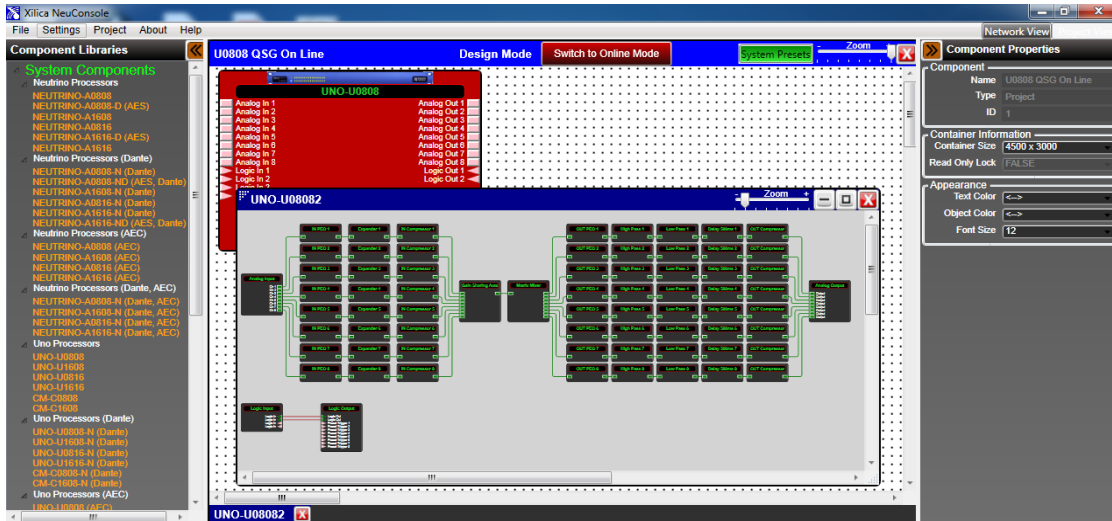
Xilica NeuConsole
File Settings Project About Help
Network View
Component Libraries
U0808 QSG On Line
Design Mode
Switch to Online Mode
System Presets
Zoom
Component Properties
System Components
Neutrino Processors
NEUTRINO-A0808
NEUTRINO-A0808-D (AES)
NEUTRINO-A1608
NEUTRINO-A0816
NEUTRINO-A1616-D (AES)
NEUTRINO-A1616
Neutrino Processors (Dante)
NEUTRINO-A0808-N (Dante)
NEUTRINO-A0808-ND (AES, Dante)
NEUTRINO-A1608-N (Dante)
NEUTRINO-A0816-N (Dante)
NEUTRINO-A1616-N (Dante)
NEUTRINO-A1616-ND (AES, Dante)
Neutrino Processors (AEC)
NEUTRINO-A0808 (AEC)
NEUTRINO-A1608 (AEC)
NEUTRINO-A0816 (AEC)
NEUTRINO-A1616 (AEC)
Neutrino Processors (Dante, AEC)
NEUTRINO-A0808-N (Dante, AEC)
NEUTRINO-A1608-N (Dante, AEC)
NEUTRINO-A0816-N (Dante, AEC)
NEUTRINO-A1616-N (Dante, AEC)
Uno Processors
UNO-U0808
UNO-U1608
UNO-U0816
UNO-U1616
CM-C0808
CM-C1608
Uno Processors (Dante)
UNO-U0808-N (Dante)
UNO-U1608-N (Dante)
UNO-U0816-N (Dante)
UNO-U1616-N (Dante)
CM-C0808-N (Dante)
CM-C1608-N (Dante)
Uno Processors (AEC)
UNO-U0808 (AEC)

UNO-U0808
Analog In 1
Analog In 2
Analog In 3
Analog In 4
Analog In 5
Analog In 6
Analog In 7
Analog In 8
Logic In 1
Logic In 2
Logic In 3
Analog Out 1
Analog Out 2
Analog Out 3
Analog Out 4
Analog Out 5
Analog Out 6
Analog Out 7
Analog Out 8
Logic Out 1
Logic Out 2

UNO-U08082
Zoom
Analog Input
Gain Sharing Auto
Matrix Mixer
Analog Output
Logic Input
Logic Output

UNO-U08082

Component
Name U0808 QSG On Line
Type Project
ID 1
Container Information
Container Size 4500 x 3000
Read Only Lock FALSE
Appearance
Text Color <-->
Object Color <-->
Font Size 12